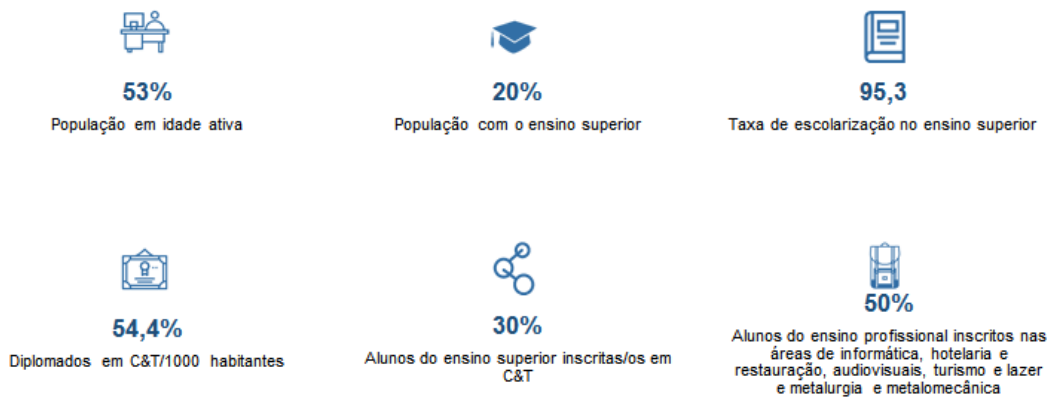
53%
População em idade ativa

20%
População com o ensino superior

95,3
Taxa de escolarização no ensino superior

54,4%
Diplomados em C&T/1000 habitantes

30%
Alunos do ensino superior inscritas/os em C&T

50%
Alunos do ensino profissional inscritos nas áreas de informática, hotelaria e restauração, audiovisuais, turismo e lazer e metalurgia e metalomecânica